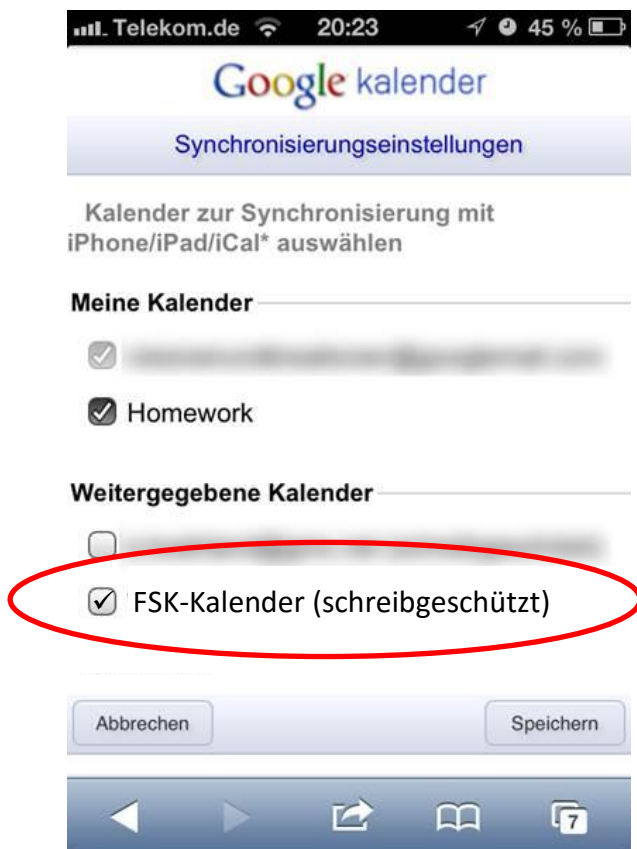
Telekom.de 20:23 45 %

Google kalender

Synchronisierungseinstellungen

Kalender zur Synchronisierung mit iPhone/iPad/iCal* auswählen

Meine Kalender

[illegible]

Homework

Weitergegebene Kalender

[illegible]

FSK-Kalender (schreibgeschützt)

Abbrechen

Speichern

7